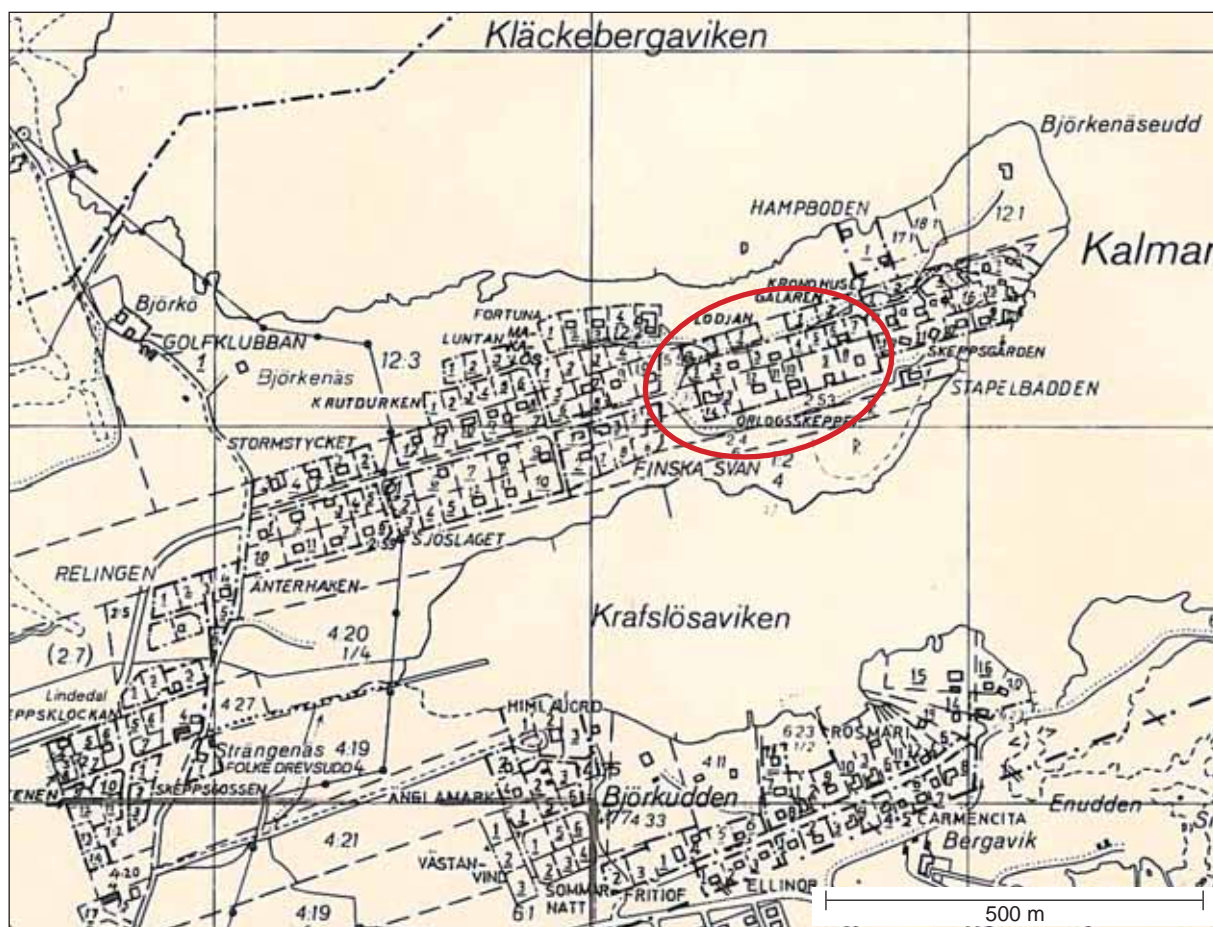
Kläckebergaviken

Björkenäseudd

HAMPBODEN

18:1

12:1

17:1

Kalmar

KRONOHUSET

GALAREN

FORTUNA

LODJAN

LUNTAN

MAKAOS

SKEPPSGÅRDEN

STAPELBADDEN

Björkö

GOLFKLUBBAN

12:3

Björkenäs

KRUTDURKEN

2:53

ORLOGSSKEPPET

STORMSTYCKET

2:4

FINSKA SVAN

1:2

4

SJÖSLAGET

RELINGEN

ÄNTERHAKEN

2:5

Krafslösaviken

4:20

1/4

(2:7)

Lindedal

SKEPPSKLOCKAN

4:27

HIMLAJORD

15

16

10

6:23

ROSMARI

1/2

Strängenäs

4:19

FOLKE DREVSUDD

4

SKEPPSLOSSEN

4:11

ÄNGLAMARK

Björkudden

4:33

Enudden

4:21

4:5

CARMENCITA

Bergavik

VÄSTANVIND

SOMMARNATT

FRITIOF

ELLINOR

4:20

4:19

61

500 m